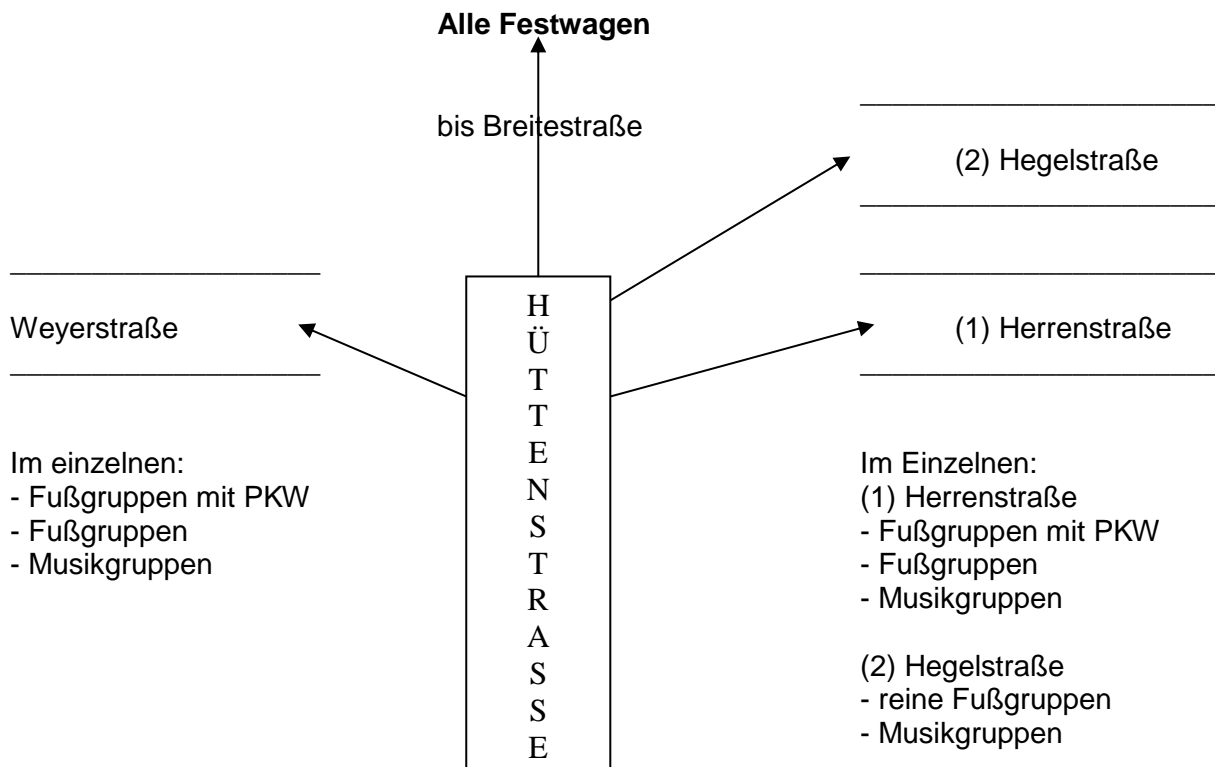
**Alle Festwagen**

bis Breitestraße

(2) Hegelstraße

Weyerstraße

HÜTTENSTRASSE

(1) Herrenstraße

Im einzelnen:
- Fußgruppen mit PKW
- Fußgruppen
- Musikgruppen

Im Einzelnen:
(1) Herrenstraße
- Fußgruppen mit PKW
- Fußgruppen
- Musikgruppen

(2) Hegelstraße
- reine Fußgruppen
- Musikgruppen